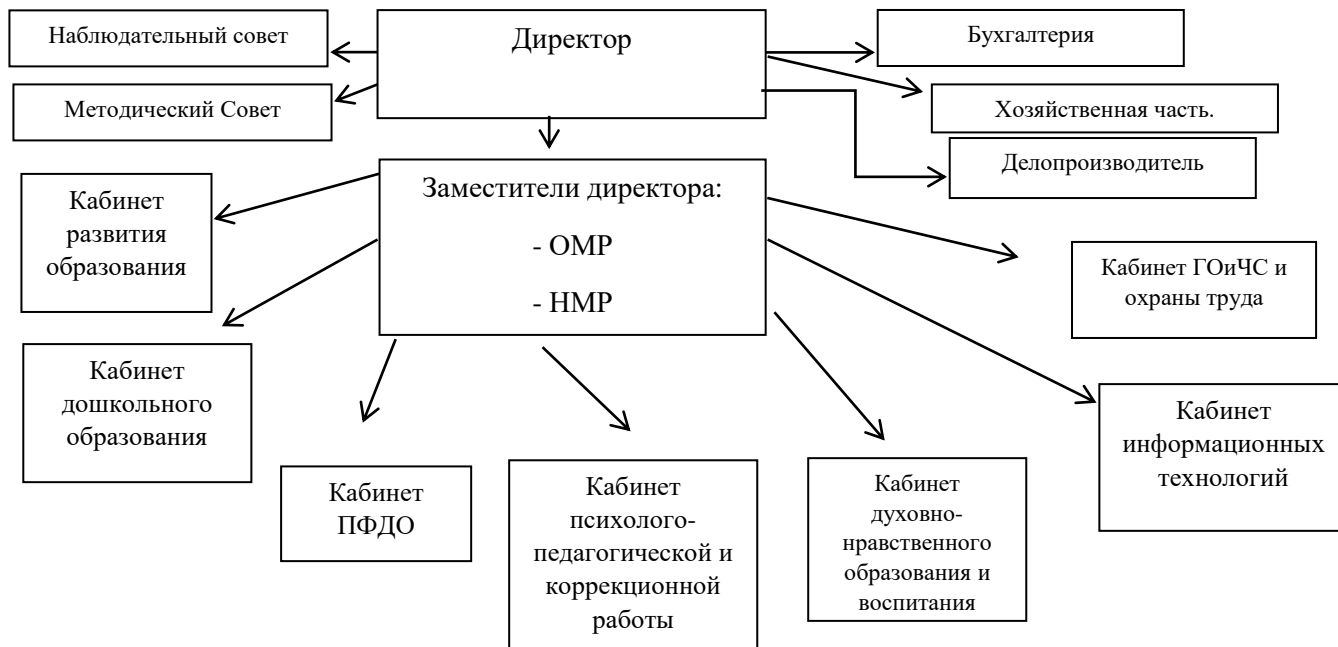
Наблюдательный совет

Директор

Бухгалтерия

Методический Совет

Хозяйственная часть.

Делопроизводитель

Кабинет развития образования

Заместители директора:

- ОМР

- НМР

Кабинет ГОиЧС и охраны труда

Кабинет дошкольного образования

Кабинет информационных технологий

Кабинет ПФДО

Кабинет психолого-педагогической и коррекционной работы

Кабинет духовно-нравственного образования и воспитания